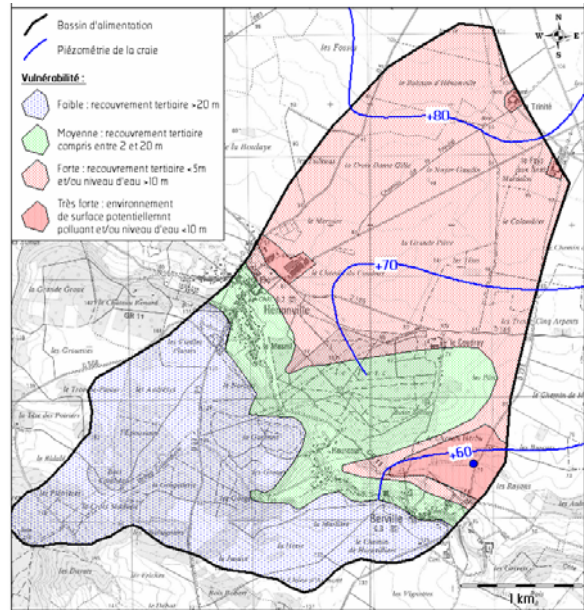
Bassin d'alimentation
Piézométrie de la craie

Vulnérabilité :

Faible : recouvrement tertiaire >20 m

Moyenne : recouvrement tertiaire compris entre 2 et 20 m

Forte : recouvrement tertiaire <5m et/ou niveau d'eau >10 m

Très forte : environnement de surface potentiellemnt polluant et/ou niveau d'eau <10 m

+80
+70
+60

Hérouville
Berville
Trinité
le Colombier
la Grande Pièce
les Fosses
les Vignottes
les Rayons
les Trente Cinq Arpents
les Groues

1 km